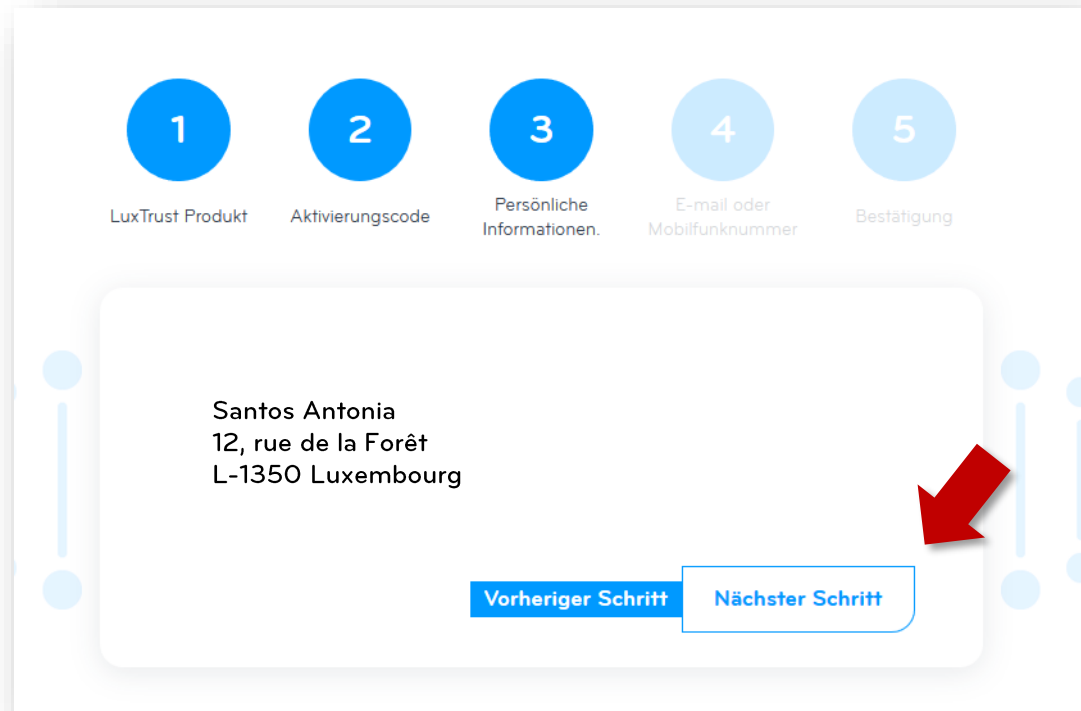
1
LuxTrust Produkt

2
Aktivierungscode

3
Persönliche Informationen.

4
E-mail oder Mobilfunknummer

5
Bestätigung

Santos Antonia
12, rue de la Forêt
L-1350 Luxembourg

Vorheriger Schritt
Nächster Schritt